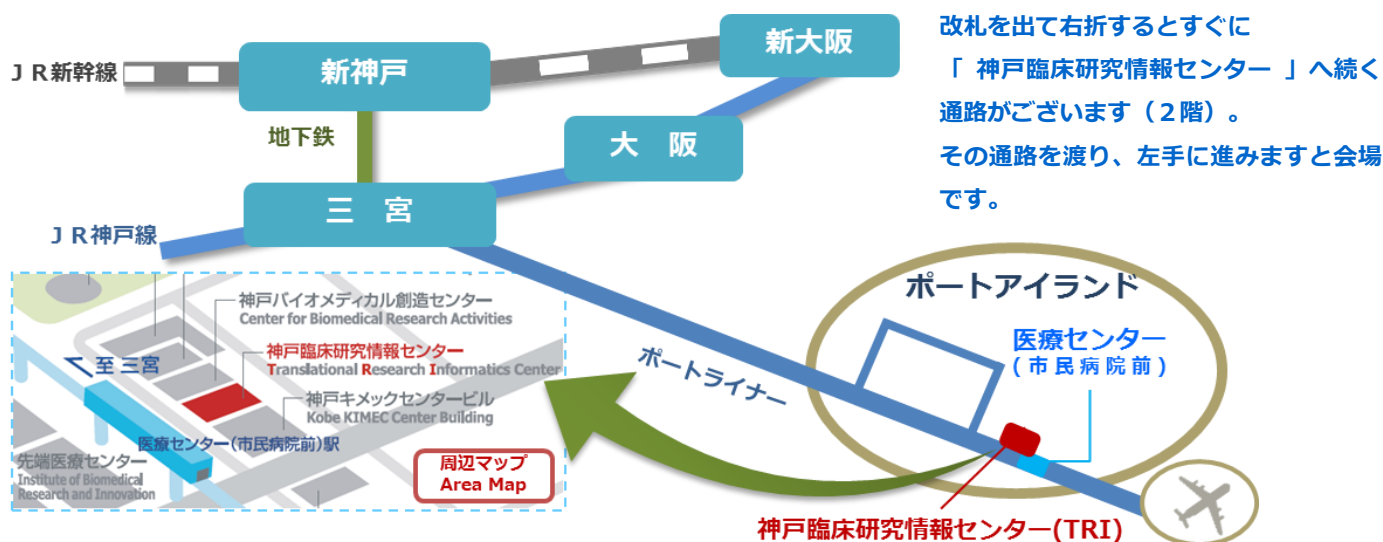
ＪＲ新幹線

新神戸

新大阪

地下鉄

大　阪

三　宮

ＪＲ神戸線

改札を出て右折するとすぐに
「 神戸臨床研究情報センター 」へ続く通路がございます（２階）。
その通路を渡り、左手に進みますと会場です。

ポートアイランド

医療センター
（市民病院前）

ポートライナー

神戸臨床研究情報センター(TRI)

神戸バイオメディカル創造センター
Center for Biomedical Research Activities

至 三宮

神戸臨床研究情報センター
Translational Research Informatics Center

神戸キメックセンタービル
Kobe KIMEC Center Building

医療センター（市民病院前）駅

先端医療センター
Institute of Biomedical Research and Innovation

周辺マップ
Area Map